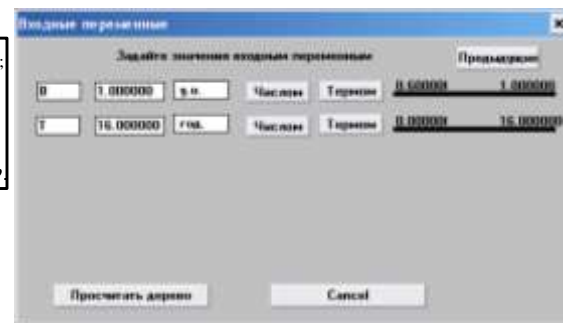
Входные переменные

Задайте значения входным переменным

Предыдущие

| D | 1.000000 | з.и. | Числом | Термом | 0.600000 | 1.000000 |
|---|---|---|---|---|---|---|
| T | 16.000000 | год. | Числом | Термом | 0.00000 | 16.000000 |

Просчитать дерево

Cancel